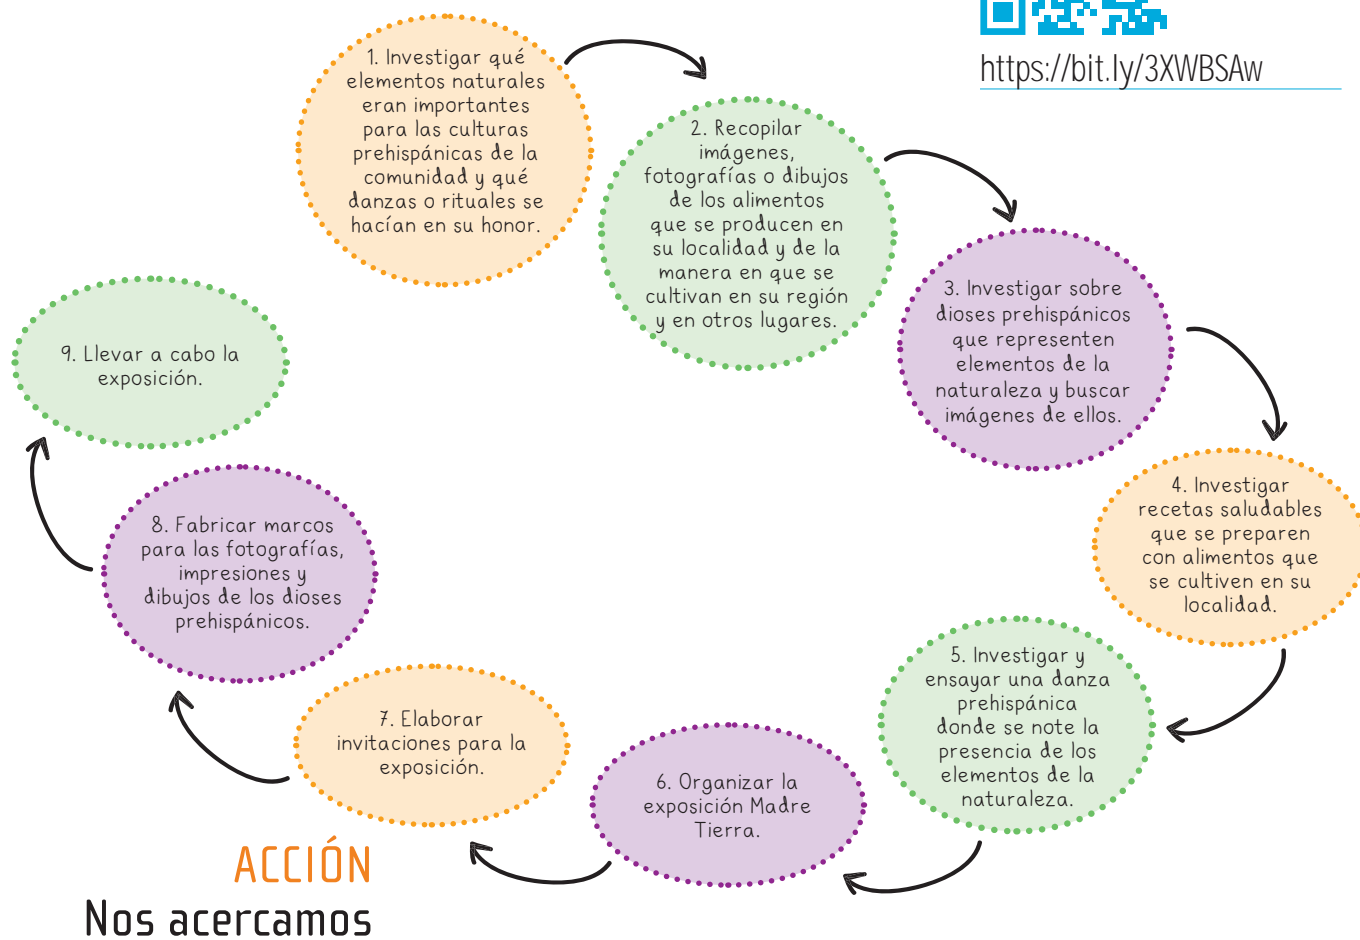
https://bit.ly/3XWBSAw

1. Investigar qué elementos naturales eran importantes para las culturas prehispánicas de la comunidad y qué danzas o rituales se hacían en su honor.

2. Recopilar imágenes, fotografías o dibujos de los alimentos que se producen en su localidad y de la manera en que se cultivan en su región y en otros lugares.

3. Investigar sobre dioses prehispánicos que representen elementos de la naturaleza y buscar imágenes de ellos.

4. Investigar recetas saludables que se preparen con alimentos que se cultiven en su localidad.

5. Investigar y ensayar una danza prehispánica donde se note la presencia de los elementos de la naturaleza.

6. Organizar la exposición Madre Tierra.

7. Elaborar invitaciones para la exposición.

8. Fabricar marcos para las fotografías, impresiones y dibujos de los dioses prehispánicos.

9. Llevar a cabo la exposición.

ACCIÓN
Nos acercamos